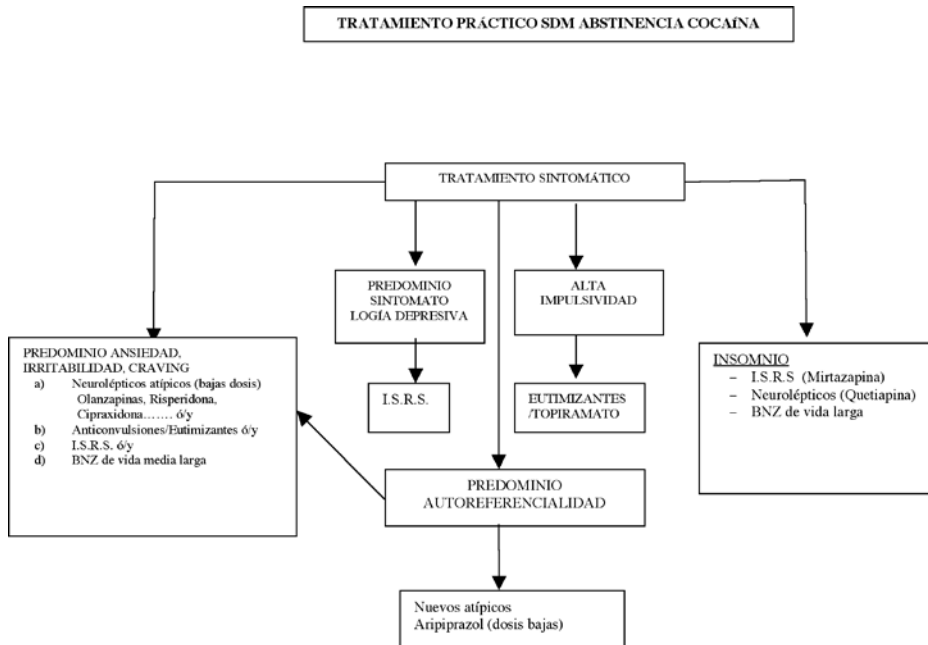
TRATAMIENTO PRÁCTICO SDM ABSTINENCIA COCAíNA

TRATAMIENTO SINTOMÁTICO

PREDOMINIO SINTOMATO LOGÍA DEPRESIVA

ALTA IMPULSIVIDAD

PREDOMINIO ANSIEDAD, IRRITABILIDAD, CRAVING
a) Neurolépticos atípicos (bajas dosis) Olanzapinas, Risperidona, Cipraxidona……. ó/y
b) Anticonvulsiones/Eutimizantes ó/y
c) I.S.R.S. ó/y
d) BNZ de vida media larga

I.S.R.S.

EUTIMIZANTES /TOPIRAMATO

INSOMNIO
– I.S.R.S (Mirtazapina)
– Neurolépticos (Quetiapina)
– BNZ de vida larga

PREDOMINIO AUTOREFERENCIALIDAD

Nuevos atípicos
Aripiprazol (dosis bajas)